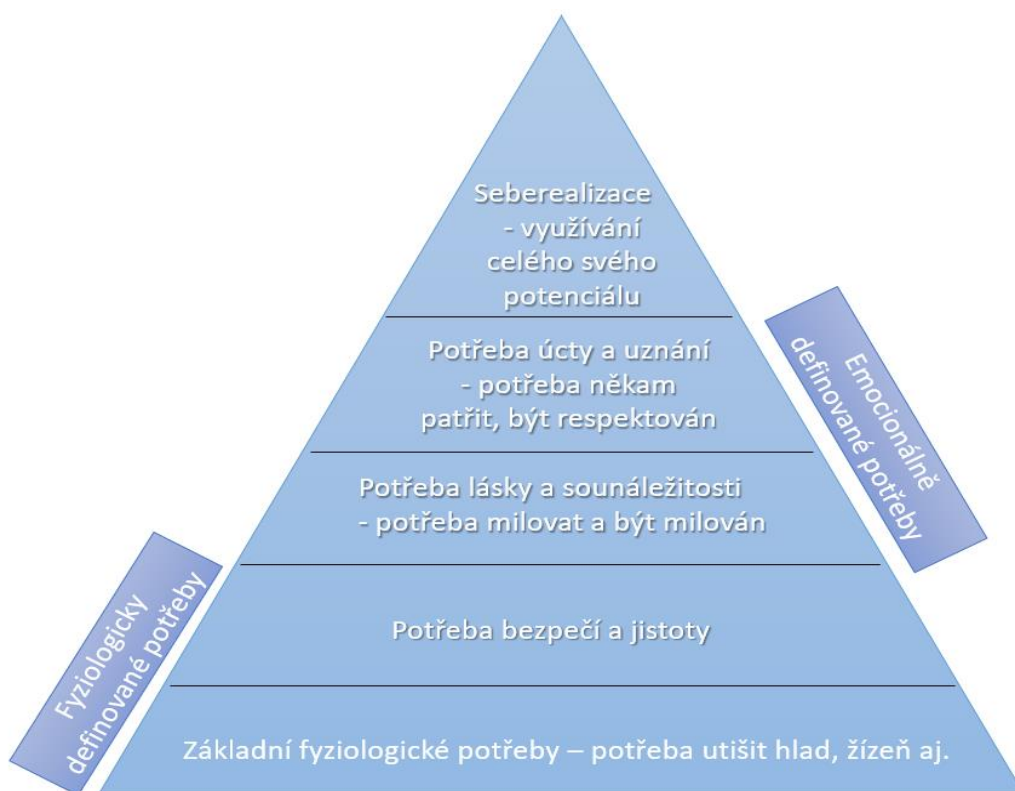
Seberealizace - využívání celého svého potenciálu

Potřeba úcty a uznání - potřeba někam patřit, být respektován

Potřeba lásky a sounáležitosti - potřeba milovat a být milován

Potřeba bezpečí a jistoty

Základní fyziologické potřeby – potřeba utišit hlad, žízeň aj.

Emocionálně definované potřeby

Fyziologicky definované potřeby